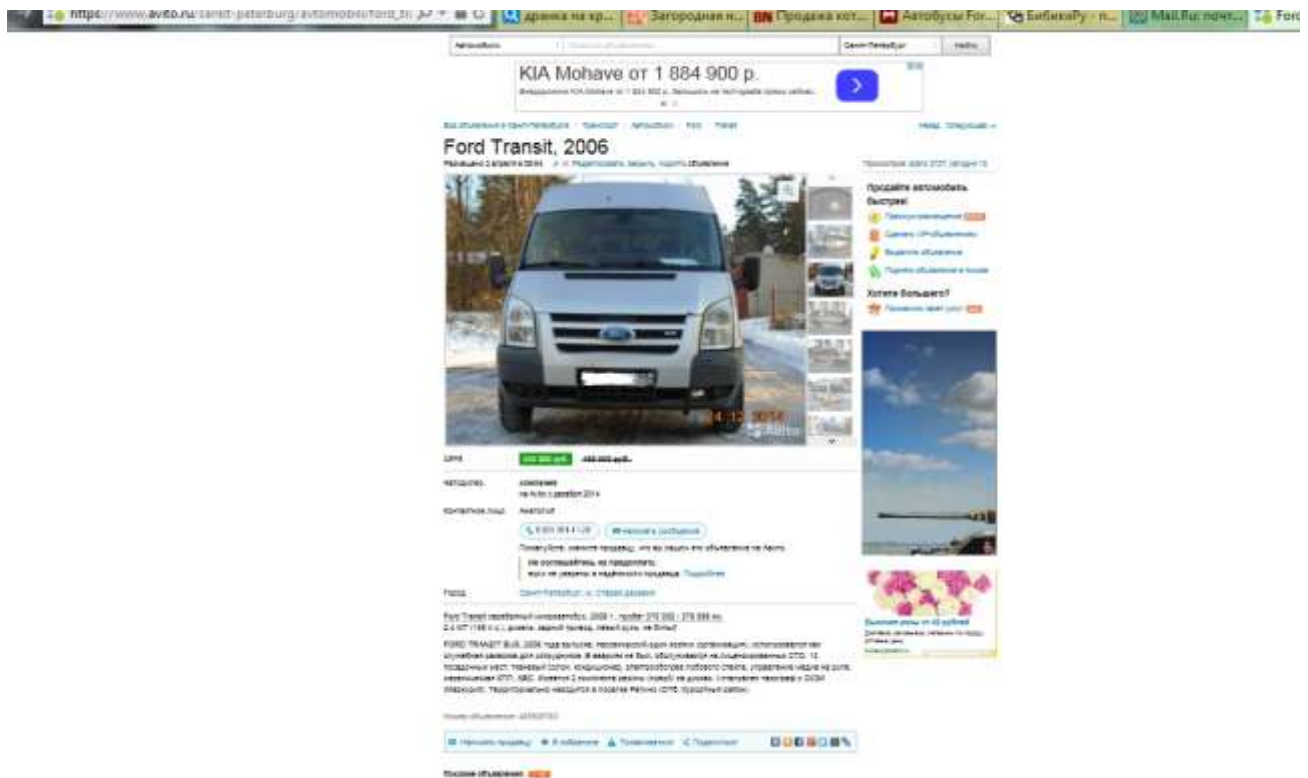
https://www.avito.ru/sankt-peterburg/avtomobili/ford_tr | Загородная н... | Продажа кот... | Автобусы For... | БибикаРу - п... | Mail.Ru: почт... | Ford

Автомобили | Санкт-Петербург | Найти

KIA Mohave от 1 884 900 р.

Ford Transit, 2006

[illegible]

Продайте автомобиль быстрее!

Хотите большего?

14.12.2014

Цена

Автодилер

Контактное лицо

Город

Ford Transit

FORD TRANSIT BUS, 2006 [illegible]